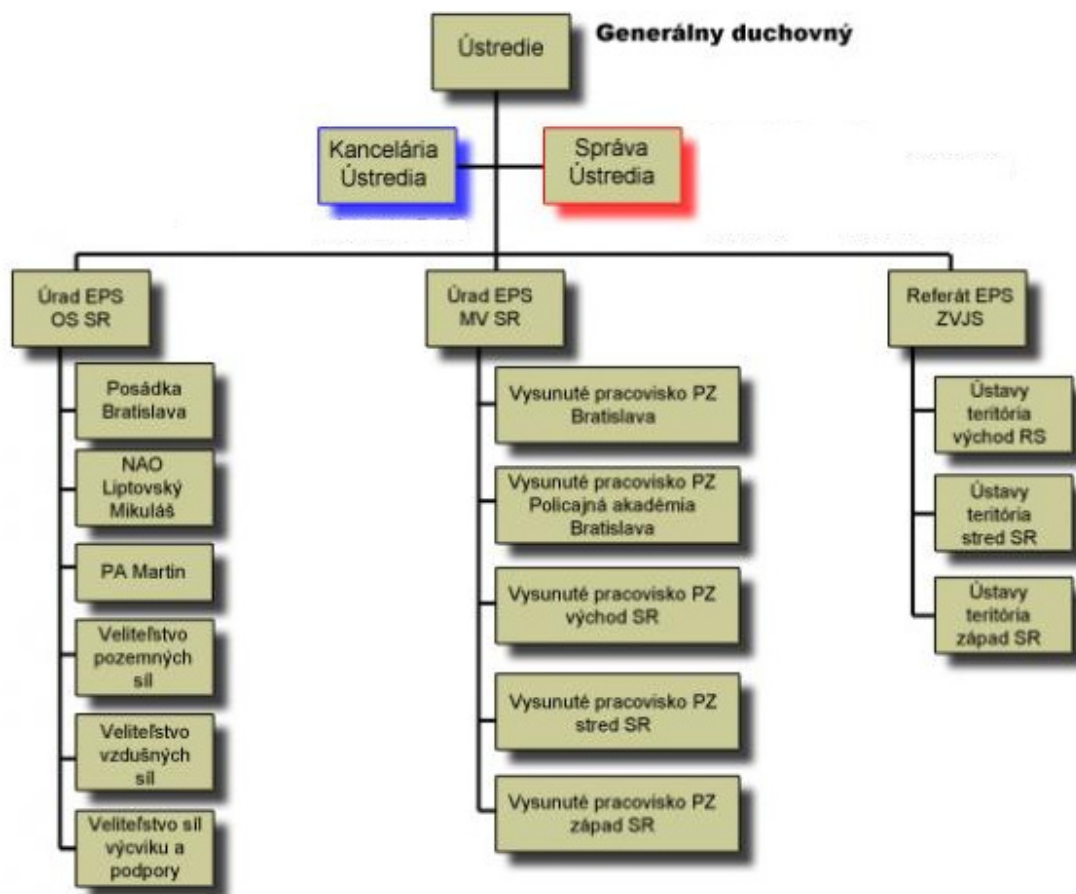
Ústredie

Generálny duchovný

Kancelária Ústredia

Správa Ústredia

Úrad EPS OS SR

Úrad EPS MV SR

Referát EPS ZVJS

Posádka Bratislava

NAO Liptovský Mikuláš

PA Martin

Veliteľstvo pozemných síl

Veliteľstvo vzdušných síl

Veliteľstvo síl výcviku a podpory

Vysunuté pracovisko PZ Bratislava

Vysunuté pracovisko PZ Policajná akadémia Bratislava

Vysunuté pracovisko PZ východ SR

Vysunuté pracovisko PZ stred SR

Vysunuté pracovisko PZ západ SR

Ústavy teritória východ RS

Ústavy teritória stred SR

Ústavy teritória západ SR